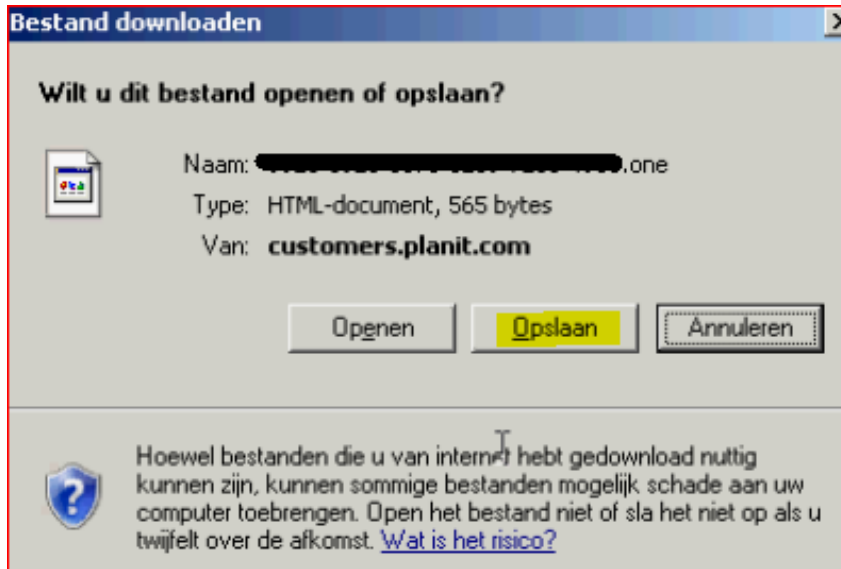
Bestand downloaden

Wilt u dit bestand openen of opslaan?

Naam: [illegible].one

Type: HTML-document, 565 bytes

Van: customers.planit.com

Openen Opslaan Annuleren

Hoewel bestanden die u van internet hebt gedownload nuttig kunnen zijn, kunnen sommige bestanden mogelijk schade aan uw computer toebrengen. Open het bestand niet of sla het niet op als u twijfelt over de afkomst. Wat is het risico?